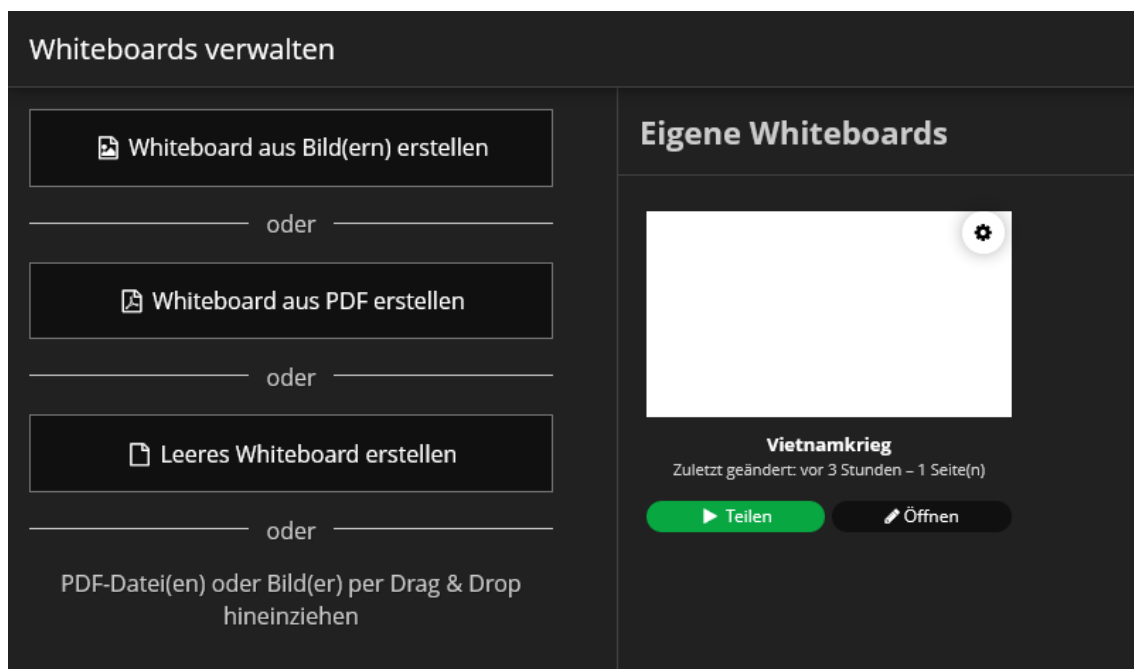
Whiteboards verwalten

Whiteboard aus Bild(ern) erstellen

oder

Whiteboard aus PDF erstellen

oder

Leeres Whiteboard erstellen

oder

PDF-Datei(en) oder Bild(er) per Drag & Drop hineinziehen

Eigene Whiteboards

Vietnamkrieg
Zuletzt geändert: vor 3 Stunden – 1 Seite(n)

Teilen
Öffnen